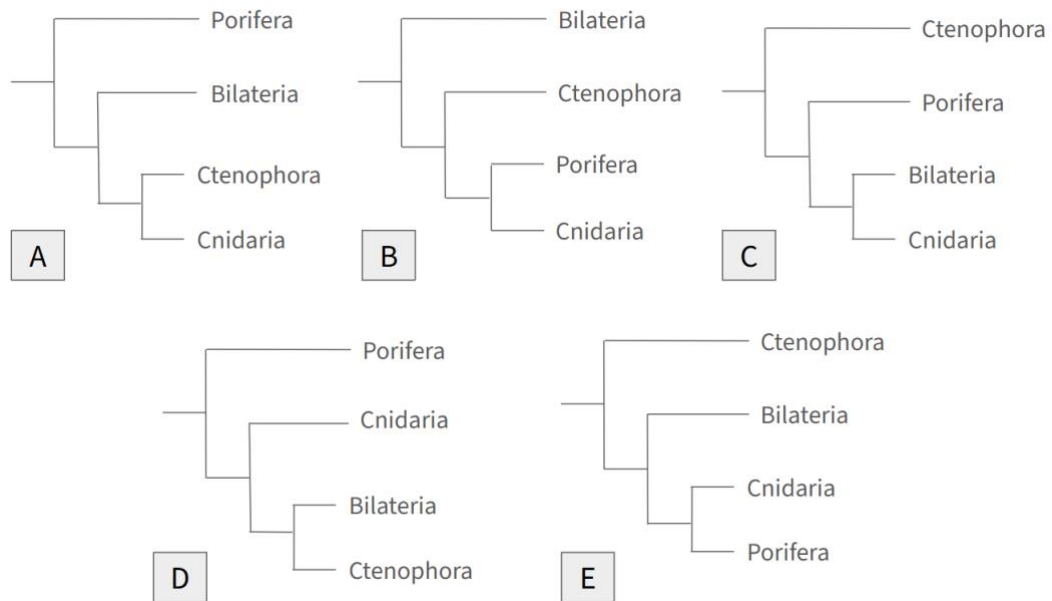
Porifera
Bilateria
Ctenophora
Cnidaria
A

Bilateria
Ctenophora
Porifera
Cnidaria
B

Ctenophora
Porifera
Bilateria
Cnidaria
C

Porifera
Cnidaria
Bilateria
Ctenophora
D

Ctenophora
Bilateria
Cnidaria
Porifera
E